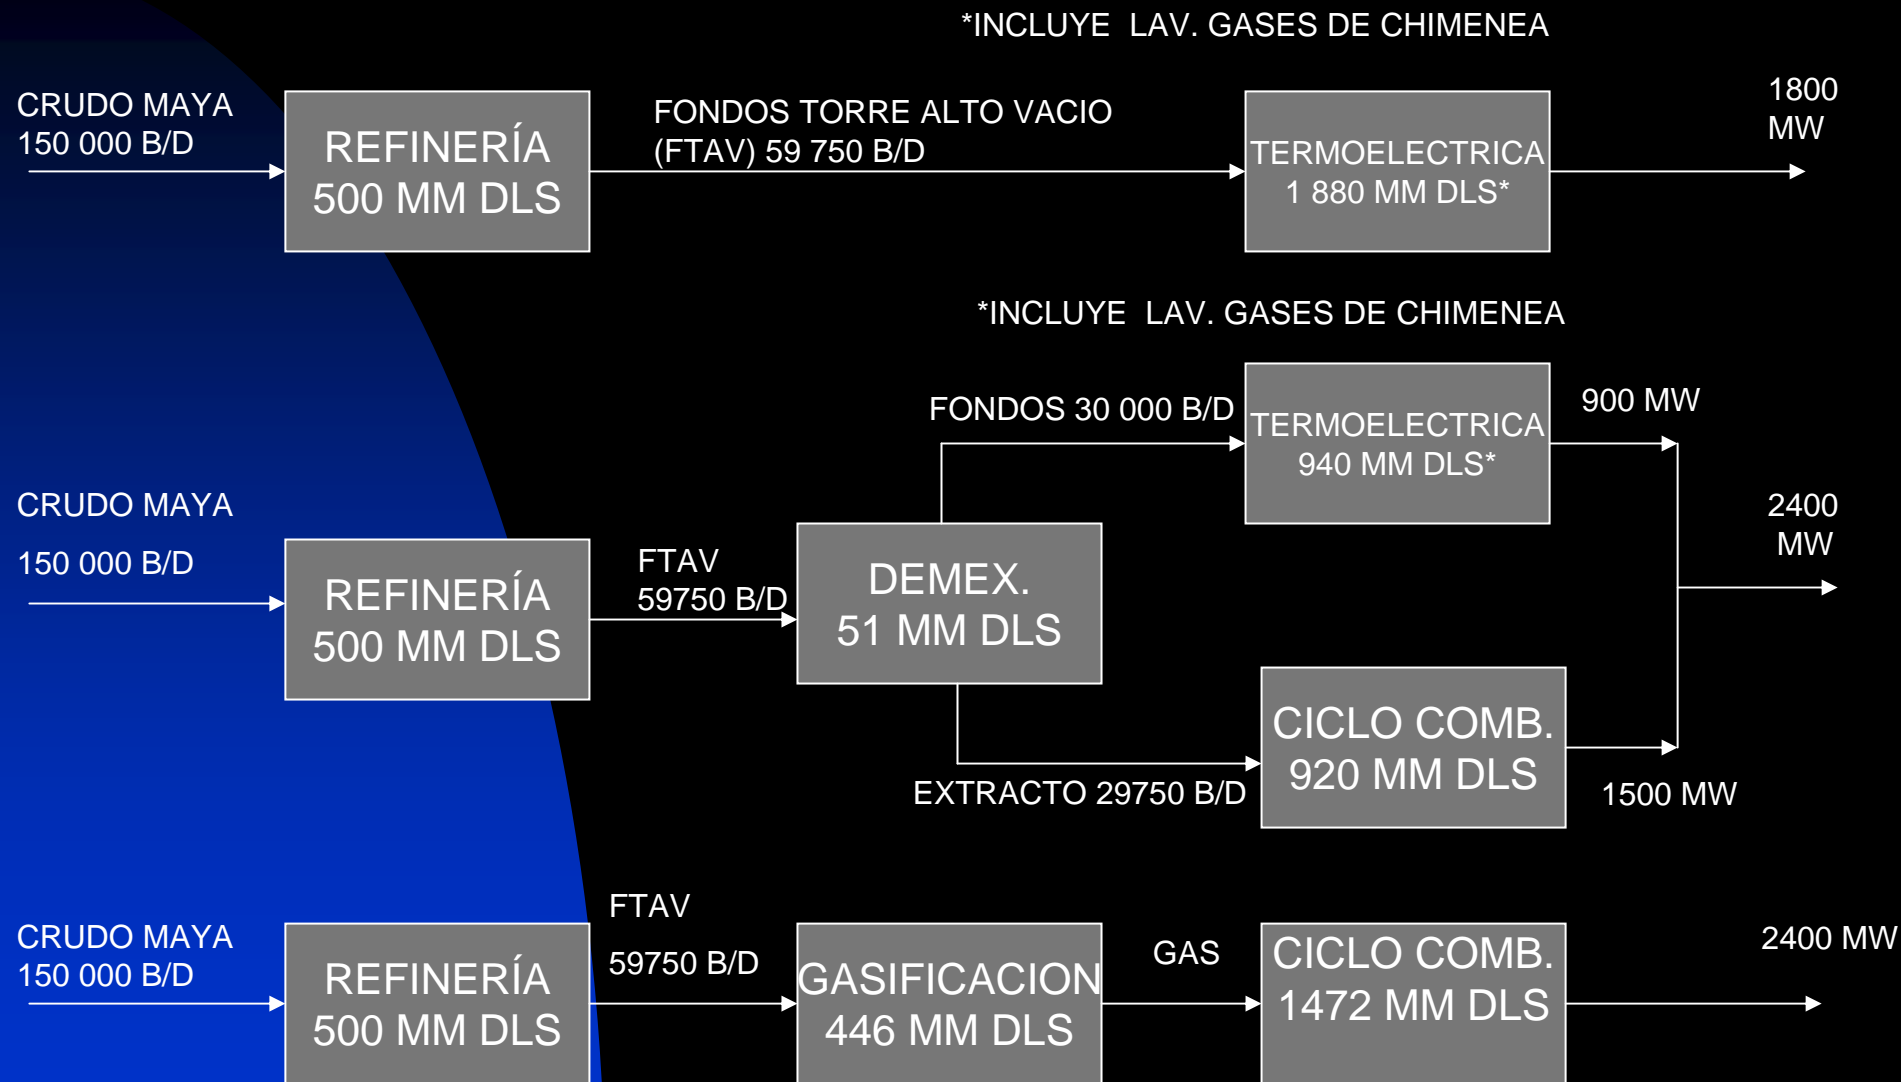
*INCLUYE LAV. GASES DE CHIMENEA

CRUDO MAYA
150 000 B/D

REFINERÍA
500 MM DLS

FONDOS TORRE ALTO VACIO
(FTAV) 59 750 B/D

TERMOELECTRICA
1 880 MM DLS*

1800
MW

*INCLUYE LAV. GASES DE CHIMENEA

FONDOS 30 000 B/D

TERMOELECTRICA
940 MM DLS*

900 MW

CRUDO MAYA
150 000 B/D

REFINERÍA
500 MM DLS

FTAV
59750 B/D

DEMEX.
51 MM DLS

2400
MW

CICLO COMB.
920 MM DLS

EXTRACTO 29750 B/D

1500 MW

CRUDO MAYA
150 000 B/D

REFINERÍA
500 MM DLS

FTAV
59750 B/D

GASIFICACION
446 MM DLS

GAS

CICLO COMB.
1472 MM DLS

2400 MW